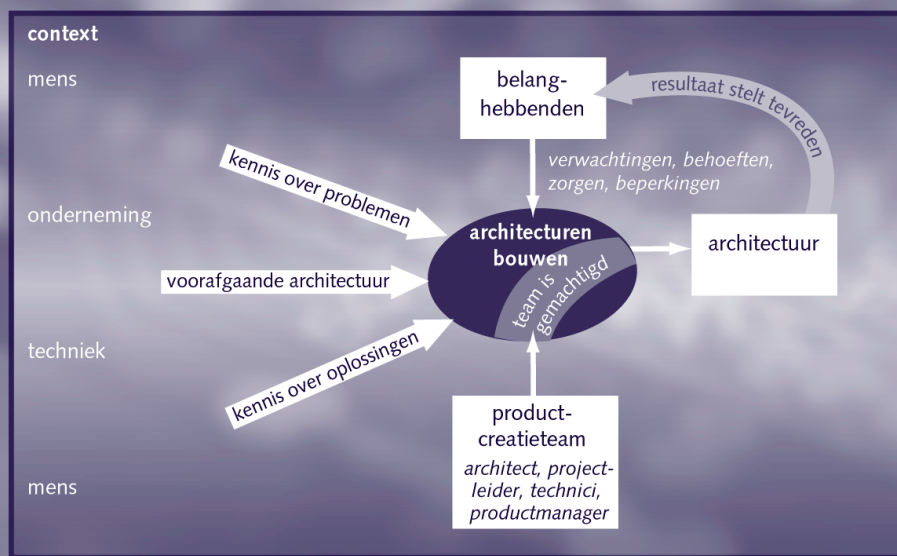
context

mens

onderneming

techniek

mens

belanghebbenden

resultaat stelt tevreden

verwachtingen, behoeften, zorgen, beperkingen

kennis over problemen

voorafgaande architectuur

kennis over oplossingen

architecturen bouwen

team is gemachtigd

architectuur

productcreatieteam

architect, projectleider, technici, productmanager